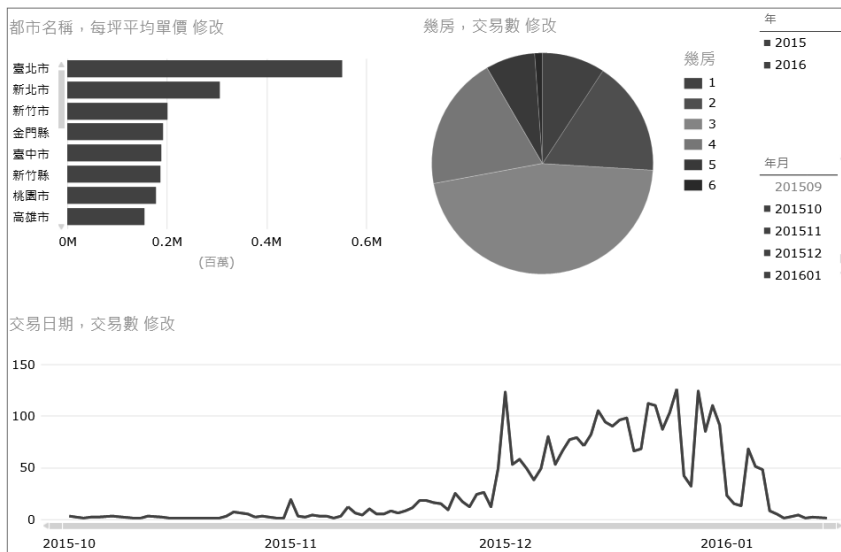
都市名稱，每坪平均單價 修改

臺北市
新北市
新竹市
金門縣
臺中市
新竹縣
桃園市
高雄市

0M 0.2M 0.4M 0.6M
(百萬)

幾房，交易數 修改

幾房
1
2
3
4
5
6

年
2015
2016

年月
201509
201510
201511
201512
201601

交易日期，交易數 修改

150
100
50
0

2015-10
2015-11
2015-12
2016-01